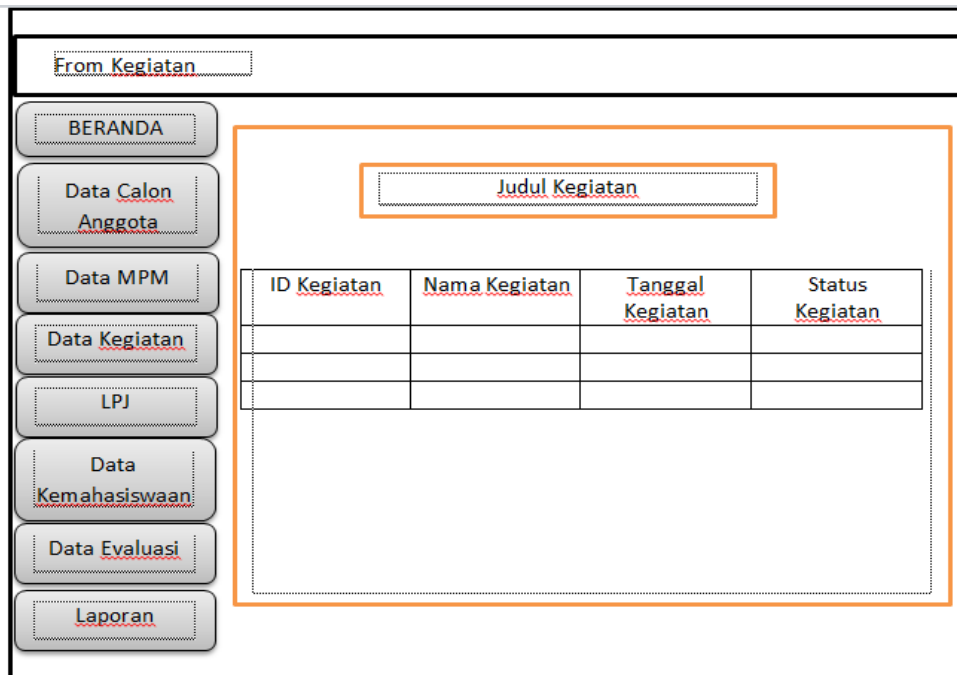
From Kegiatan

BERANDA

Data Calon Anggota

Data MPM

Data Kegiatan

LPJ

Data Kemahasiswaan

Data Evaluasi

Laporan

Judul Kegiatan

| ID Kegiatan | Nama Kegiatan | Tanggal Kegiatan | Status Kegiatan |
|---|---|---|---|
| | | | |
| | | | |
| | | | |